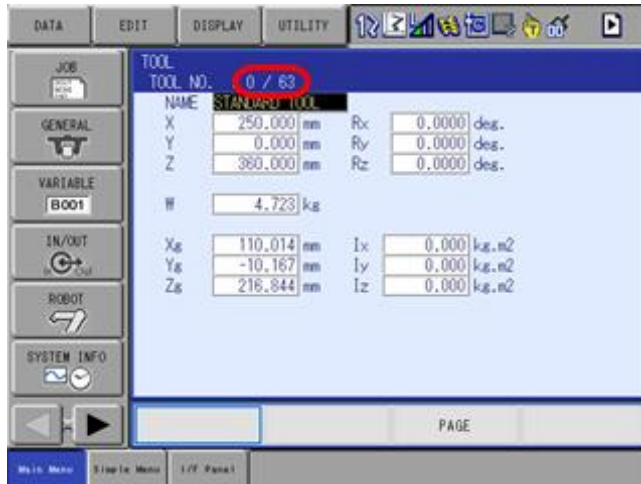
DATA EDIT DISPLAY UTILITY

JOB

GENERAL

VARIABLE
B001

IN/OUT

ROBOT

SYSTEM INFO

TOOL
TOOL NO. 0 / 63
NAME STANDARD TOOL

| | | | | | |
|---|---|---|---|---|---|
| X | 250.000 | mm | Rx | 0.0000 | deg. |
| Y | 0.000 | mm | Ry | 0.0000 | deg. |
| Z | 360.000 | mm | Rz | 0.0000 | deg. |

W 4.723 kg

| | | | | | |
|---|---|---|---|---|---|
| Xg | 110.014 | mm | Ix | 0.000 | kg.m2 |
| Yg | -10.167 | mm | Iy | 0.000 | kg.m2 |
| Zg | 216.844 | mm | Iz | 0.000 | kg.m2 |

PAGE

Main Menu Simple Menu I/F Panel